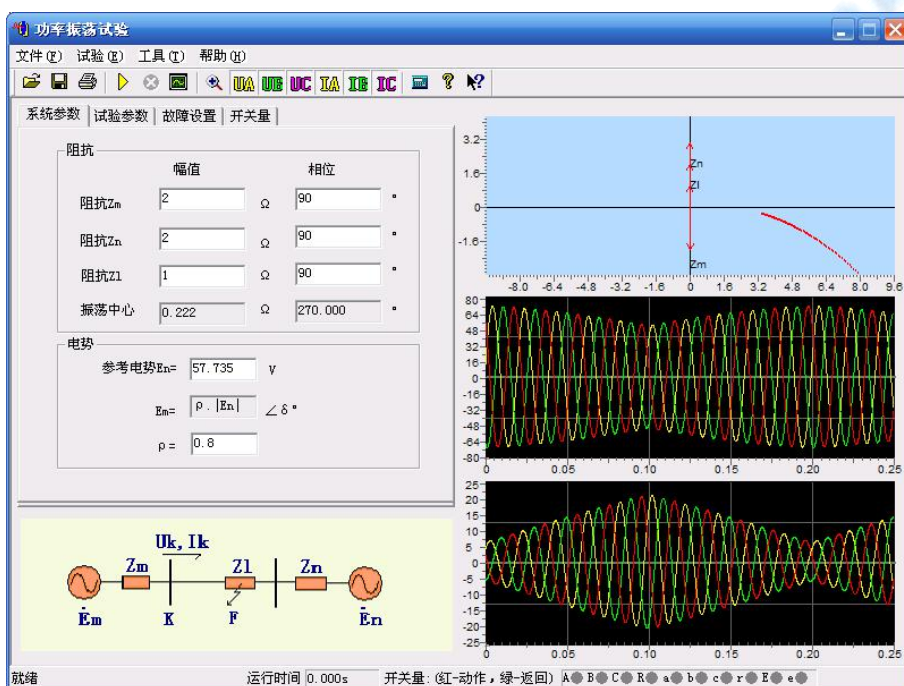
功率振荡试验

文件(F) 试验(E) 工具(T) 帮助(H)

UA UB UC IA IB IC

系统参数 | 试验参数 | 故障设置 | 开关量

阻抗
幅值 相位
阻抗Zm 2 Ω 90 °
阻抗Zn 2 Ω 90 °
阻抗Zl 1 Ω 90 °
振荡中心 0.222 Ω 270.000 °

电势
参考电势En= 57.735 V
Em= ρ.|En| ∠δ°
ρ = 0.8

Uk, Ik
Zm Zl Zn
Em K F En

3.2 1.6 0 -1.6
Zn Zl Zm
-8.0 -6.4 -4.8 -3.2 -1.6 0 1.6 3.2 4.8 6.4 8.0 9.6

80 64 48 32 16 0 -16 -32 -48 -64 -80
0 0.05 0.10 0.15 0.20 0.25

25 20 15 10 5 0 -5 -10 -15 -20 -25
0 0.05 0.10 0.15 0.20 0.25

就绪 运行时间 0.000s 开关量:(红-动作,绿-返回) A B C R a b c r E e